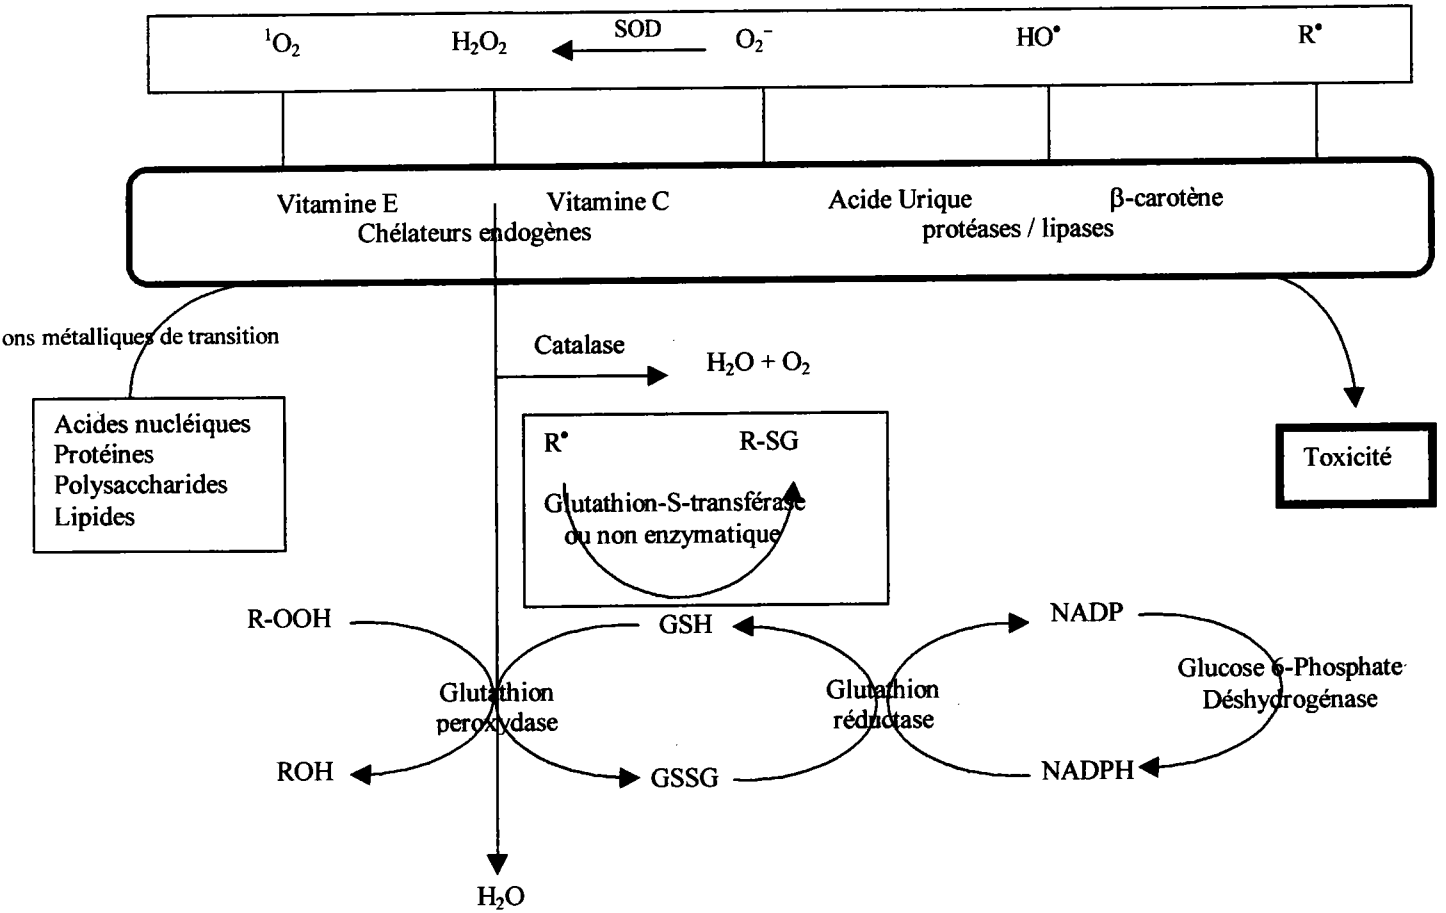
$^1O_2$ $H_2O_2$ SOD $O_2^-$ $HO^•$ $R^•$

Vitamine E Vitamine C Acide Urique β-carotène
Chélateurs endogènes protéases / lipases

ons métalliques de transition

Catalase $H_2O + O_2$

Acides nucléiques
Protéines
Polysaccharides
Lipides

$R^•$ R-SG
Glutathion-S-transférase ou non enzymatique

Toxicité

R-OOH GSH NADP
Glutathion peroxydase Glutathion réductase Glucose 6-Phosphate Déshydrogénase
ROH GSSG NADPH

$H_2O$